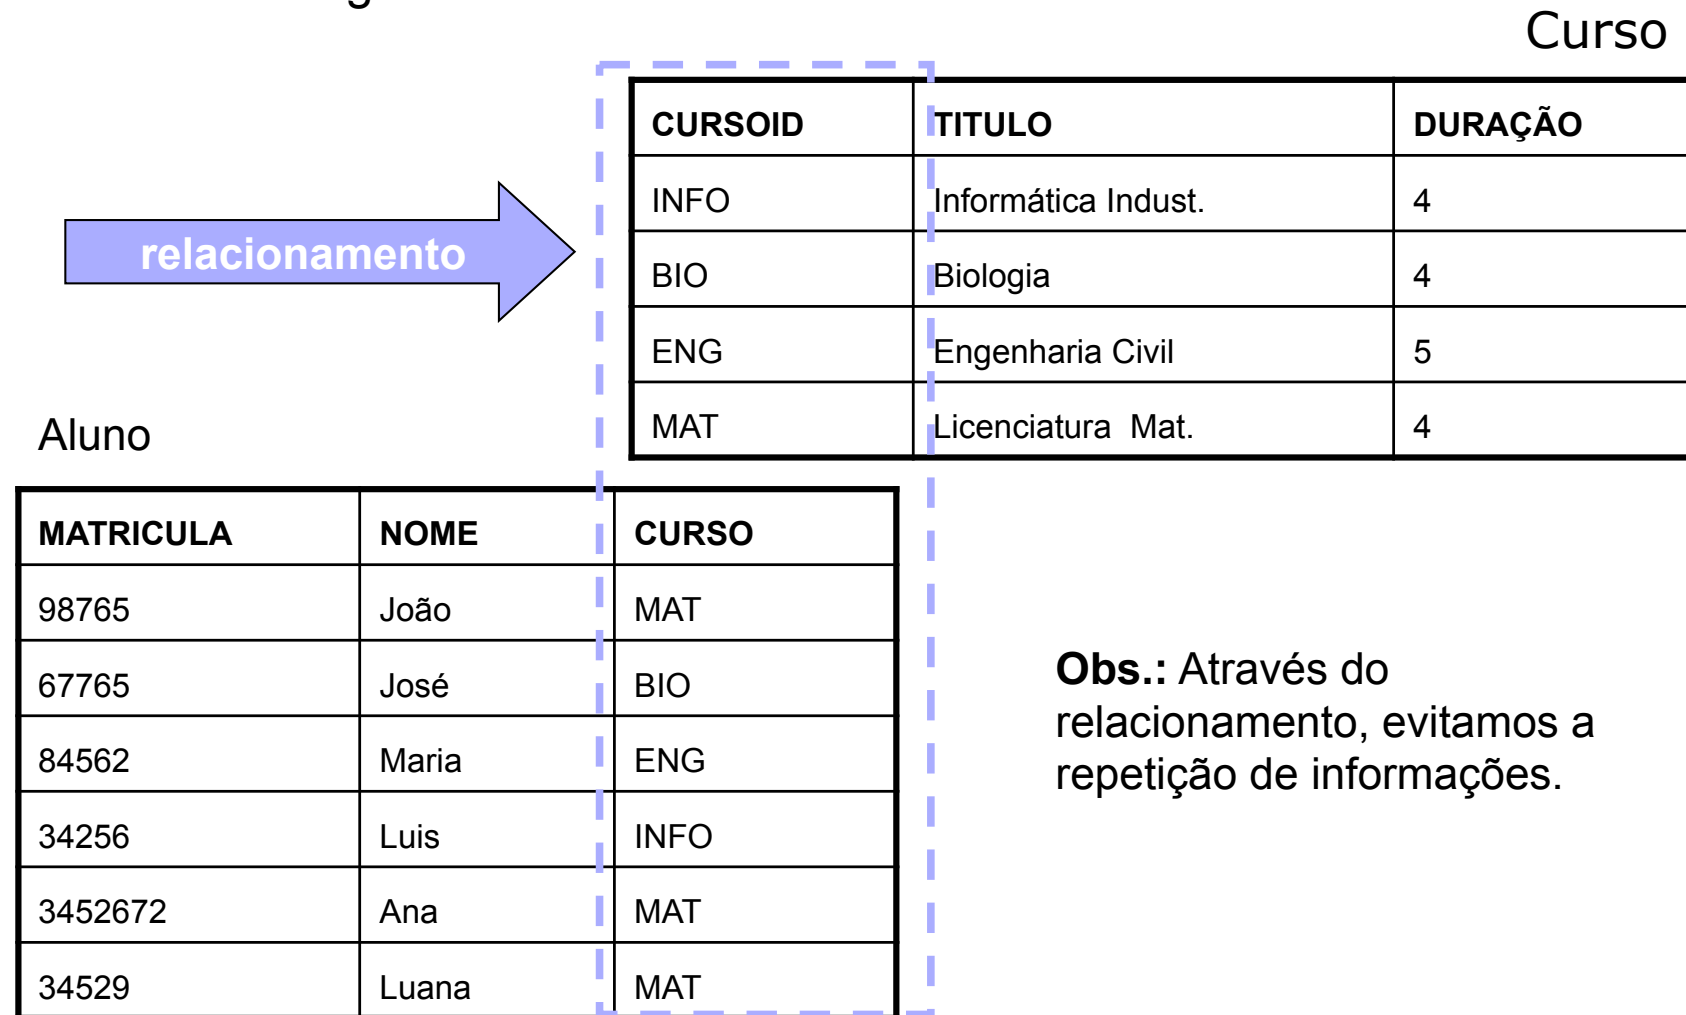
Curso

| CURSOID | TITULO | DURAÇÃO |
|---|---|---|
| INFO | Informática Indust. | 4 |
| BIO | Biologia | 4 |
| ENG | Engenharia Civil | 5 |
| MAT | Licenciatura Mat. | 4 |

relacionamento

Aluno

| MATRICULA | NOME | CURSO |
|---|---|---|
| 98765 | João | MAT |
| 67765 | José | BIO |
| 84562 | Maria | ENG |
| 34256 | Luis | INFO |
| 3452672 | Ana | MAT |
| 34529 | Luana | MAT |

**Obs.:** Através do relacionamento, evitamos a repetição de informações.